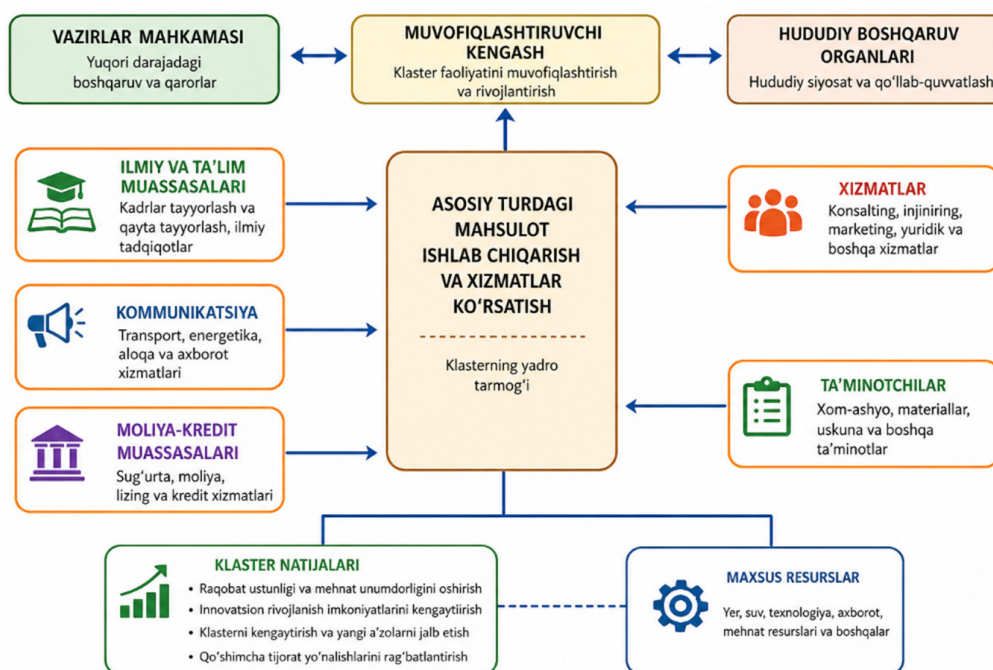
VAZIRLAR MAHKAMASI
Yuqori darajadagi boshqaruv va qarorlar

MUVOFIQLASHTIRUVCHI KENGASH
Klaster faoliyatini muvofiqlashtirish va rivojlantirish

HUDUDIY BOSHQARUV ORGANLARI
Hududiy siyosat va qo'llab-quvvatlash

ILMIY VA TA'LIM MUASSASALARI
Kadrlar tayyorlash va qayta tayyorlash, ilmiy tadqiqotlar

ASOSIY TURDAGI MAHSULOT ISHLAB CHIQARISH VA XIZMATLAR KO'RSATISH

Klasterning yadro tarmog'i

XIZMATLAR
Konsalting, injiniring, marketing, yuridik va boshqa xizmatlar

KOMMUNIKATSIYA
Transport, energetika, aloqa va axborot xizmatlari

TA'MINOTCHILAR
Xom-ashyo, materiallar, uskuna va boshqa ta'minotlar

MOLIYA-KREDIT MUASSASALARI
Sug'urta, moliya, lizing va kredit xizmatlari

KLASTER NATIJALARI
• Raqobat ustunligi va mehnat unumdorligini oshirish
• Innovatsion rivojlanish imkoniyatlarini kengaytirish
• Klasterni kengaytirish va yangi a'zolarni jalb etish
• Qo'shimcha tijorat yo'nalishlarini rag'batlantirish

MAXSUS RESURSLAR
Yer, suv, texnologiya, axborot, mehnat resurslari va boshqalar